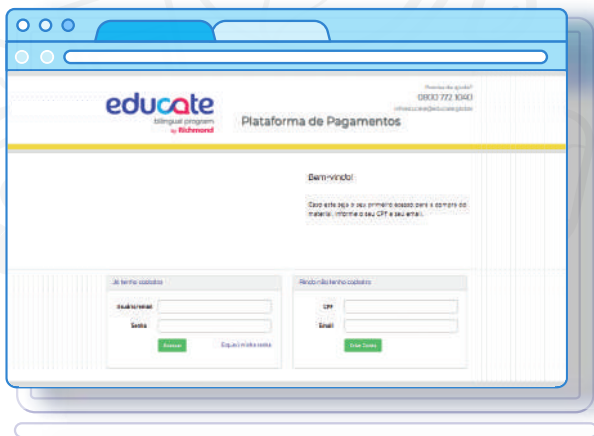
educate
bilingual program
by Richmond

Plataforma de Pagamentos

Precisa de ajuda?
0800 772 1040
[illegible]

Bem-vindo!

Caso seja o seu primeiro acesso para a compra do material, informe o seu CPF e seu email.

Já tenho cadastro

Usuário/email

Senha

Acessar

Esqueci minha senha

Ainda não tenho cadastro

CPF

Email

Criar Conta